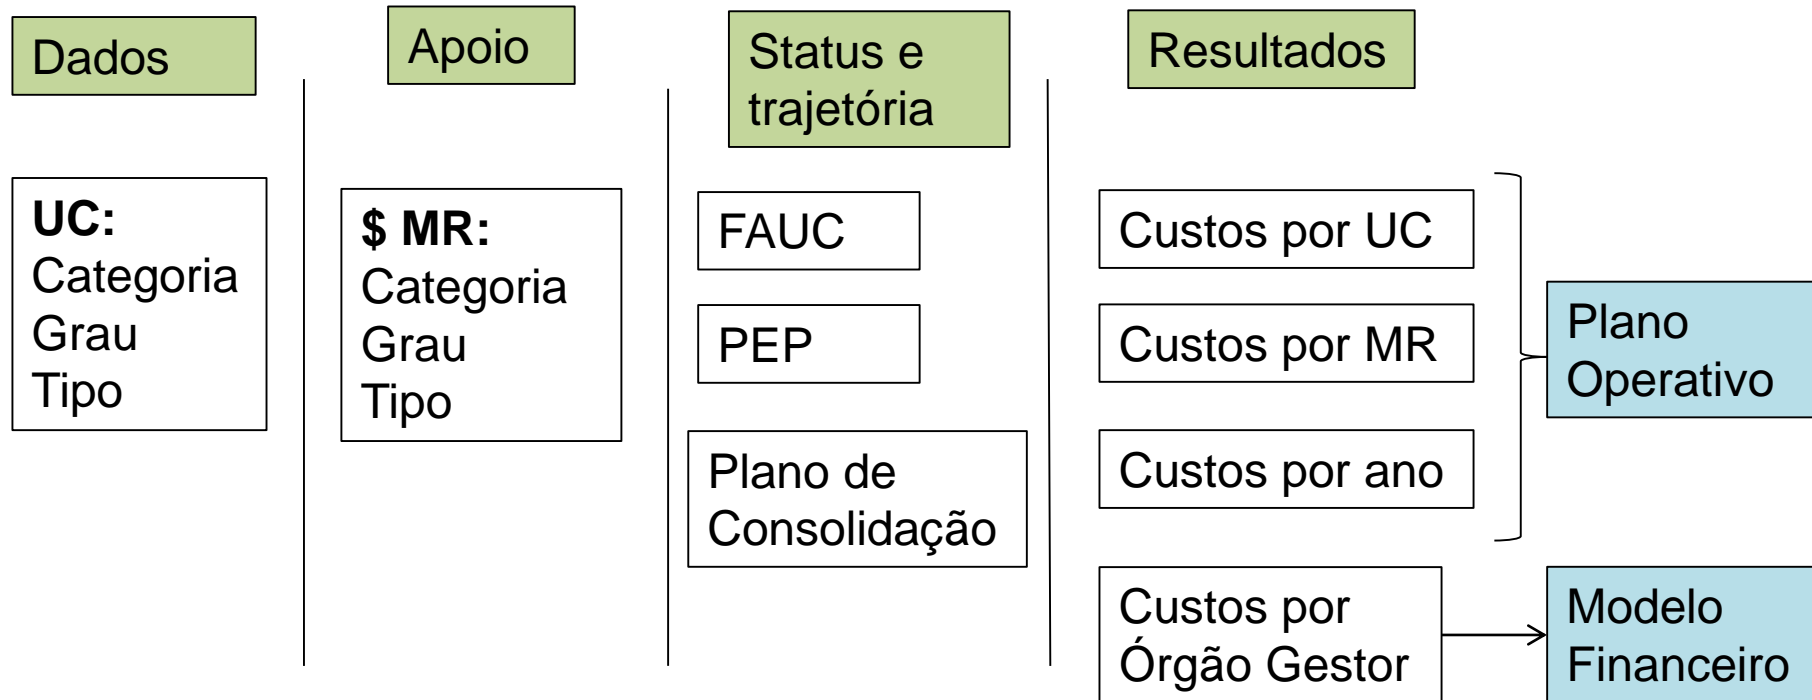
Dados

UC:
Categoria
Grau
Tipo

Apoio

\$ MR:
Categoria
Grau
Tipo

Status e trajetória

FAUC

PEP

Plano de Consolidação

Resultados

Custos por UC

Custos por MR

Custos por ano

Plano Operativo

Custos por Órgão Gestor

Modelo Financeiro